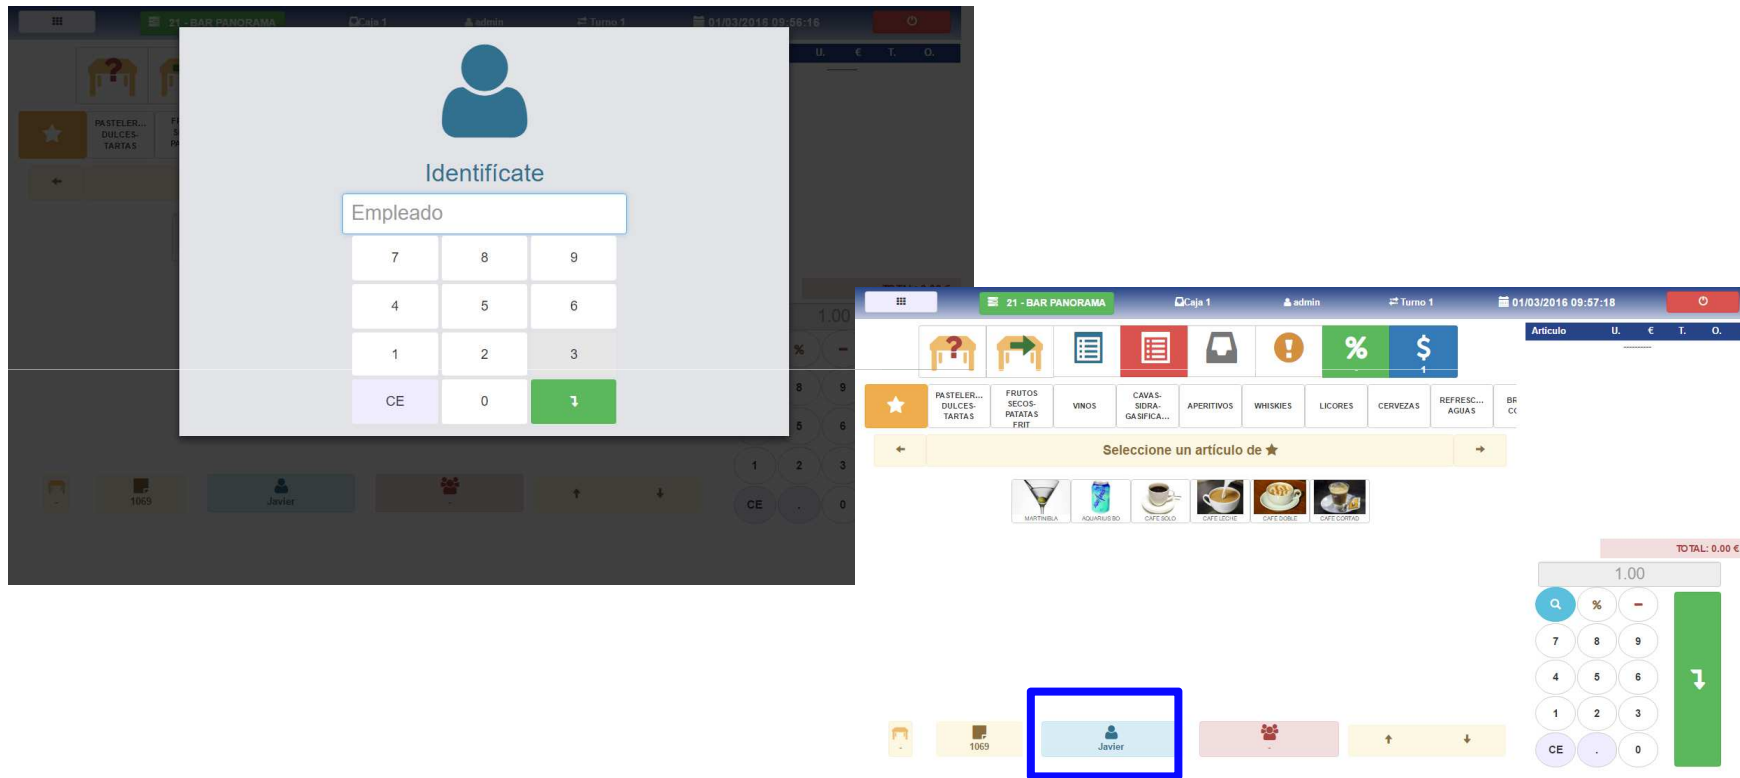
21 - BAR PANORAMA
Caja 1
admin
Turno 1
01/03/2016 09:56:16
U. € T. O.
PASTELER... DULCES-TARTAS
Identifícate
Empleado
7 8 9
4 5 6
1 2 3
CE 0
1.00
1069
Javier
CE

21 - BAR PANORAMA
Caja 1
admin
Turno 1
01/03/2016 09:57:18
Articulo U. € T. O.
PASTELER... DULCES-TARTAS
FRUTOS SECOS-PATATAS FRIT
VINOS
CAVAS-SIDRA-GASIFICA...
APERITIVOS
WHISKIES
LICORES
CERVEZAS
REFRESC... AGUAS
Seleccione un artículo de ★
MARTINIBLA
AQUARIUS BO
CAFE SOLO
CAFE LECHE
CAFE DOBLE
CAFE CORTAD
TOTAL: 0.00 €
1.00
%
7 8 9
4 5 6
1 2 3
CE . 0
1069
Javier